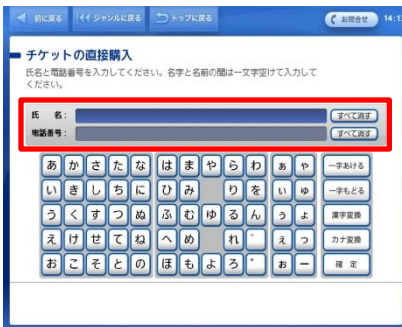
前に戻る　ジャンルに戻る　トップに戻る　お問合せ　14:1

チケットの直接購入
氏名と電話番号を入力してください。名字と名前の間は一文字空けて入力してください。

氏　名：　すべて消す
電話番号：　すべて消す

あ か さ た な は ま や ら わ ぁ ゃ 一字あける
い き し ち に ひ み り を ぃ ゅ 一字もどる
う く す つ ぬ ふ む ゆ る ん ぅ ょ 漢字変換
え け せ て ね へ め れ ゛ ぇ っ カナ変換
お こ そ と の ほ も よ ろ ゜ ぉ ー 確 定